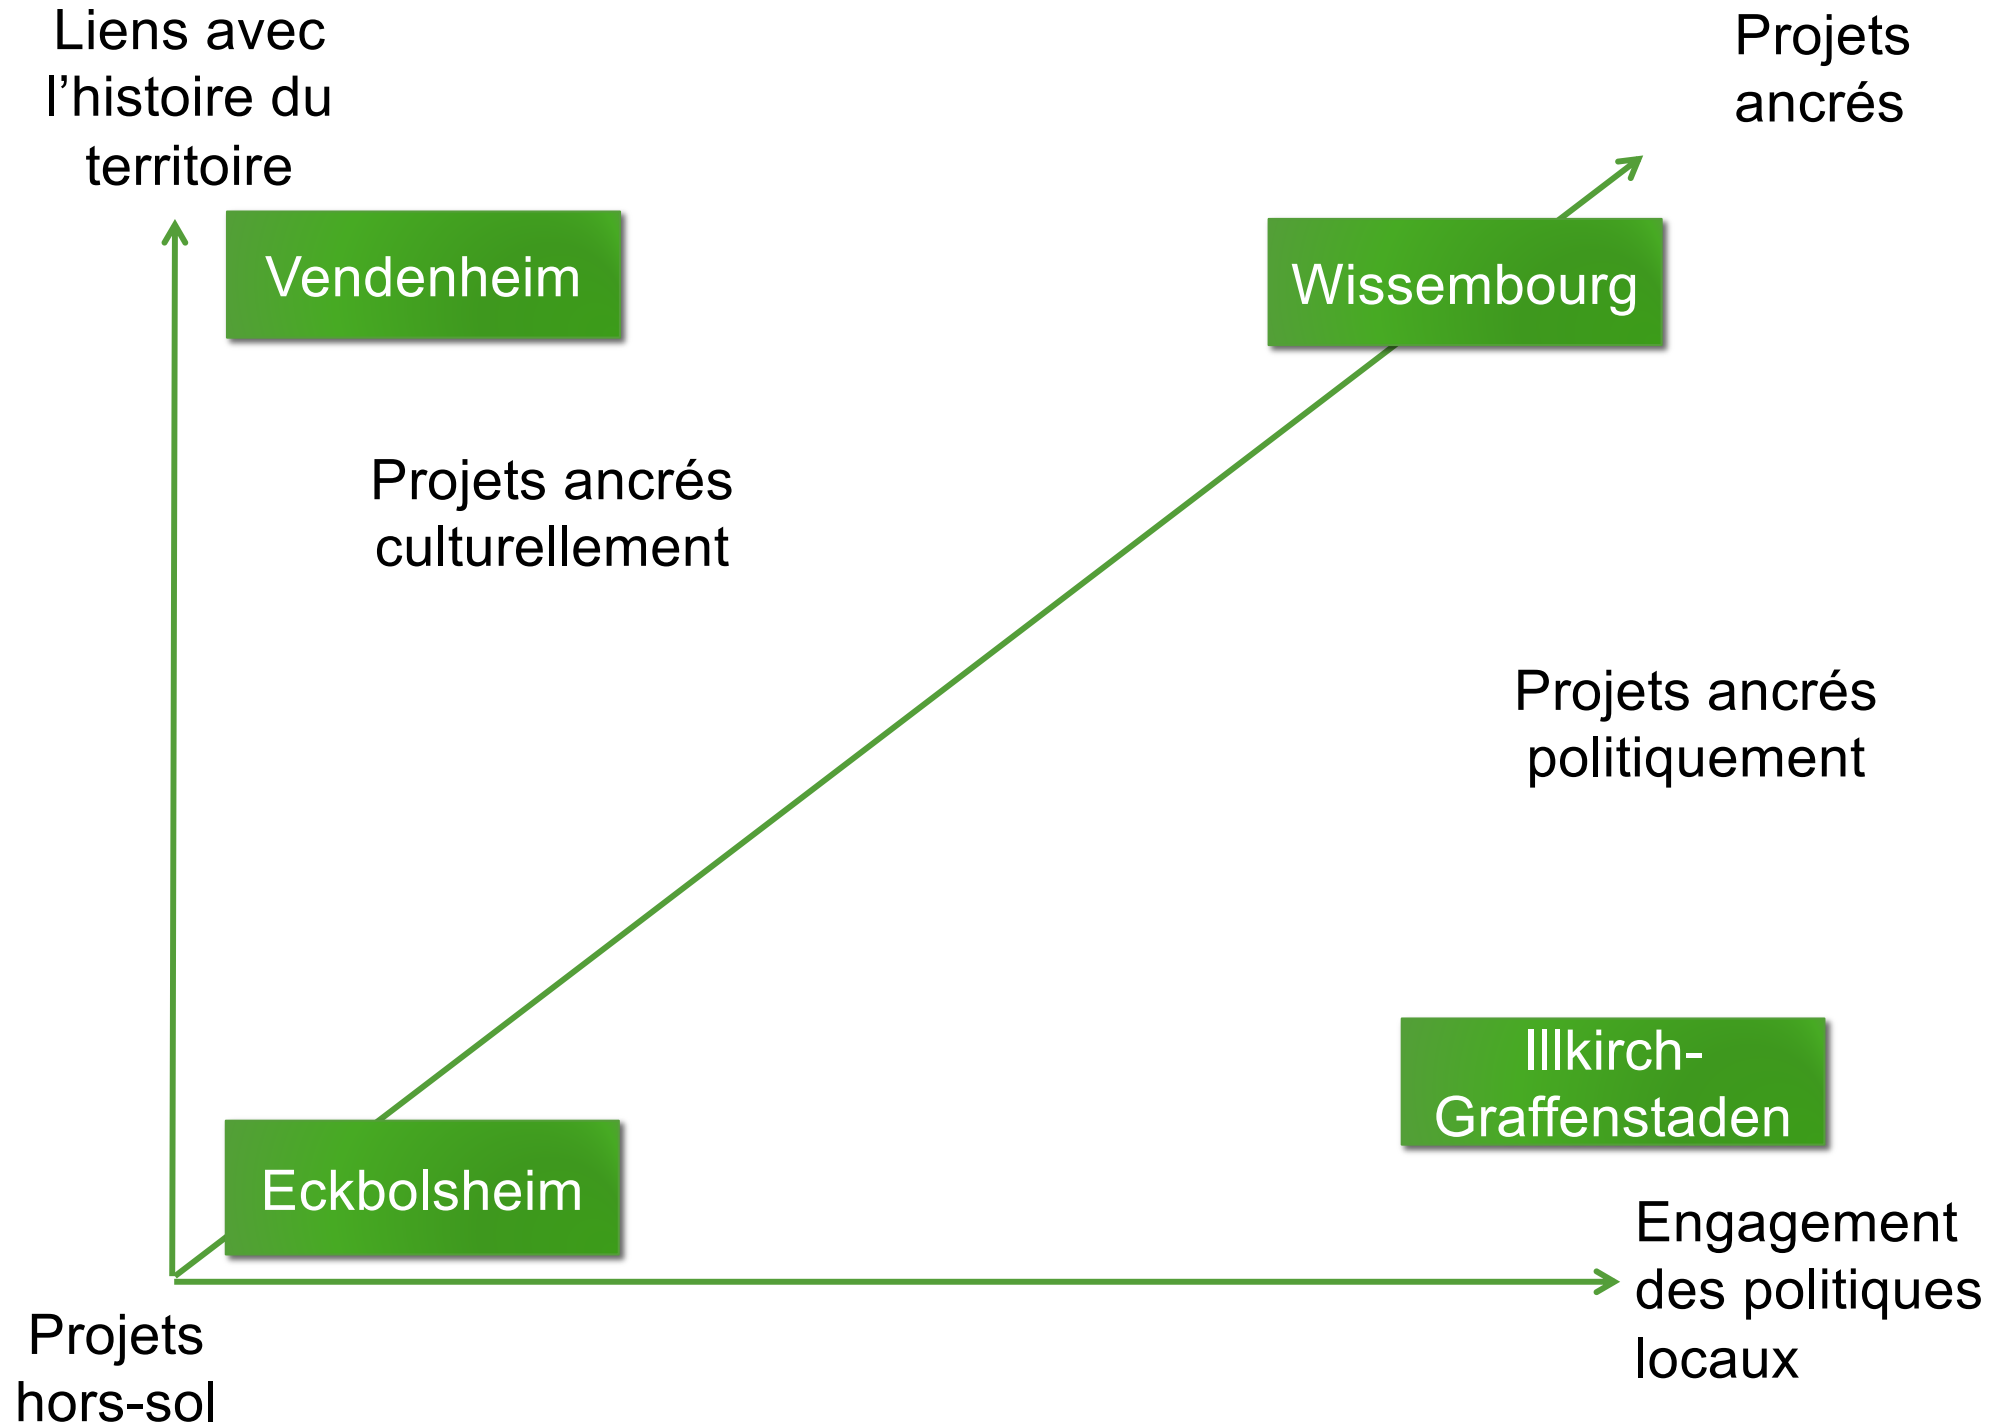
Liens avec l’histoire du territoire

Projets ancrés

Vendenheim

Wissembourg

Projets ancrés culturellement

Projets ancrés politiquement

Illkirch-Graffenstaden

Eckbolsheim

Engagement des politiques locaux

Projets hors-sol